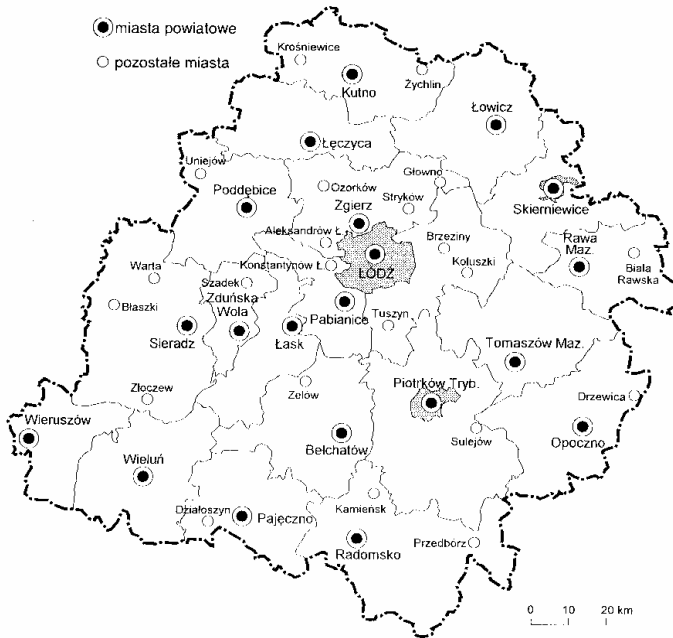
miasta powiatowe
pozostałe miasta

Krośniewice
Kutno
Żychlin
Łowicz
Łęczyca
Uniejów
Głowno
Ozorków
Poddębice
Zgierz
Stryków
Skierniewice
Aleksandrów Ł.
Brzeziny
Rawa Maz.
ŁÓDŹ
Konstantynów Ł.
Koluszki
Biała Rawska
Warta
Szadek
Zduńska Wola
Błaszki
Pabianice
Tuszyn
Sieradz
Łask
Tomaszów Maz.
Złoczew
Piotrków Tryb.
Zelów
Drzewica
Wieruszów
Sulejów
Bełchatów
Opoczno
Wieluń
Działoszyn
Pajęczno
Kamieńsk
Przedbórz
Radomsko
0 10 20 km